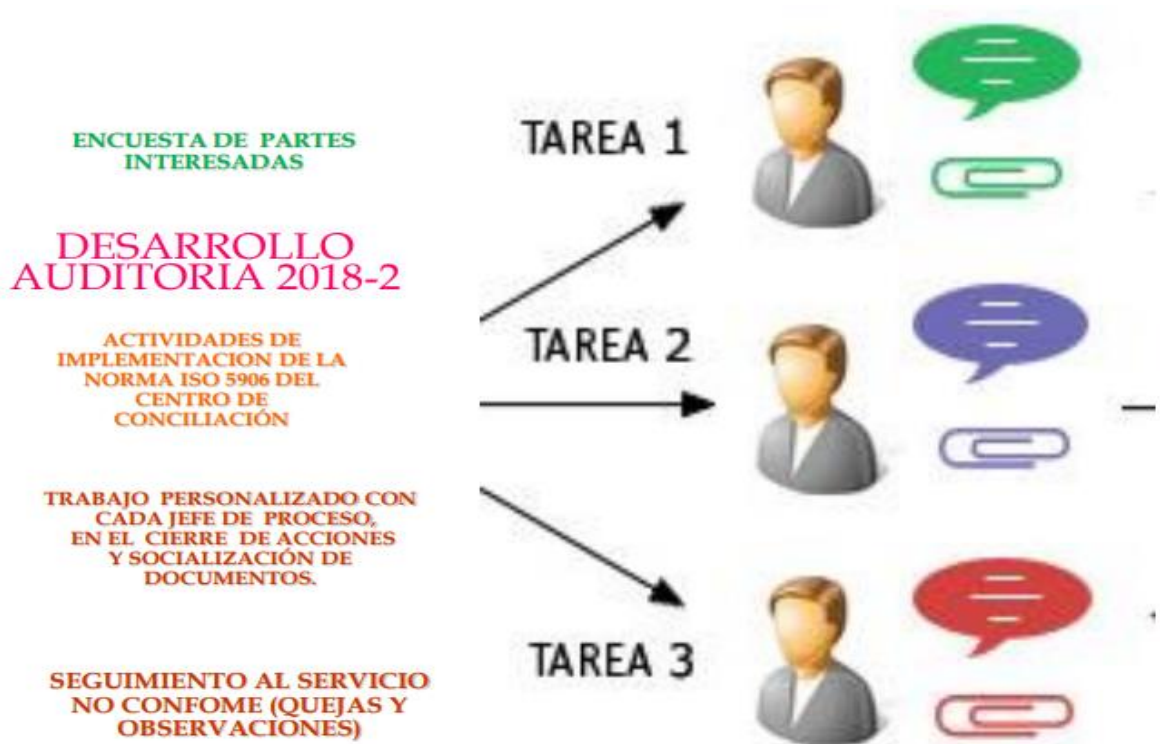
ENCUESTA DE PARTES INTERESADAS

DESARROLLO AUDITORIA 2018-2

ACTIVIDADES DE IMPLEMENTACION DE LA NORMA ISO 5906 DEL CENTRO DE CONCILIACIÓN

TRABAJO PERSONALIZADO CON CADA JEFE DE PROCESO, EN EL CIERRE DE ACCIONES Y SOCIALIZACIÓN DE DOCUMENTOS.

SEGUIMIENTO AL SERVICIO NO CONFOME (QUEJAS Y OBSERVACIONES)

TAREA 1

TAREA 2

TAREA 3